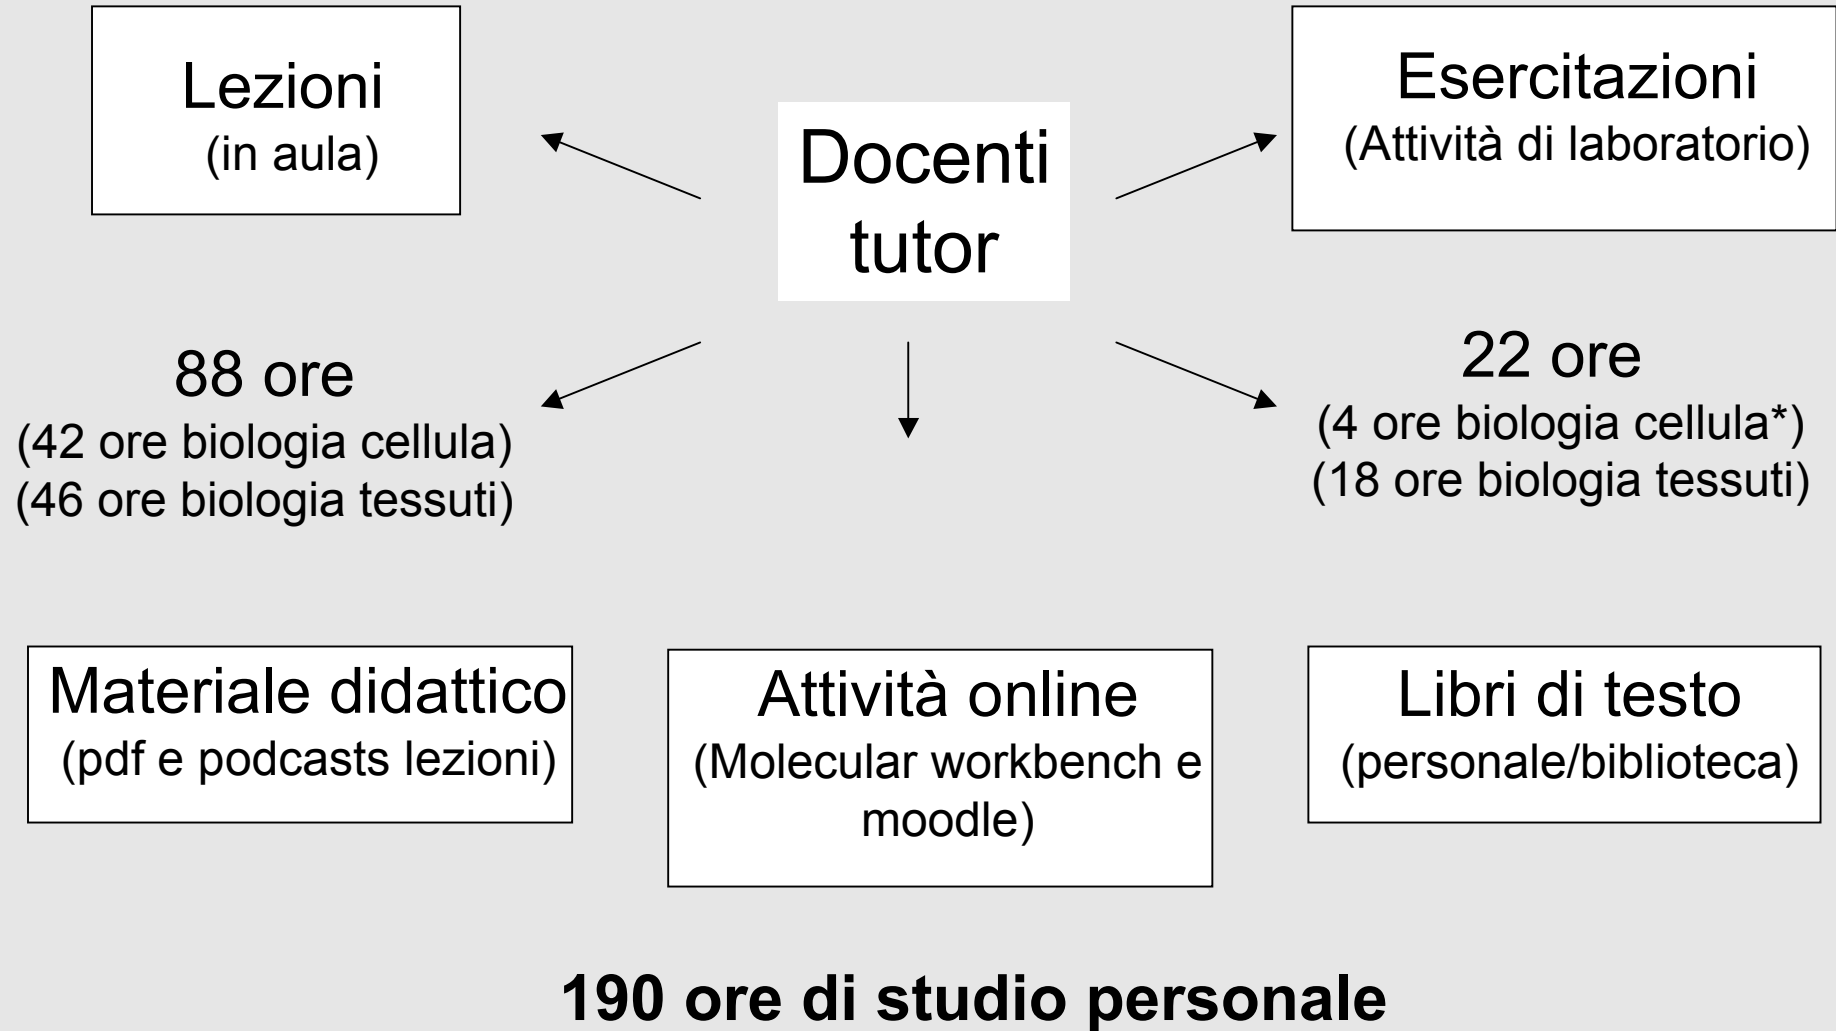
Lezioni
(in aula)

Docenti tutor

Esercitazioni
(Attività di laboratorio)

88 ore
(42 ore biologia cellula)
(46 ore biologia tessuti)

22 ore
(4 ore biologia cellula*)
(18 ore biologia tessuti)

Materiale didattico
(pdf e podcasts lezioni)

Attività online
(Molecular workbench e moodle)

Libri di testo
(personale/biblioteca)

190 ore di studio personale